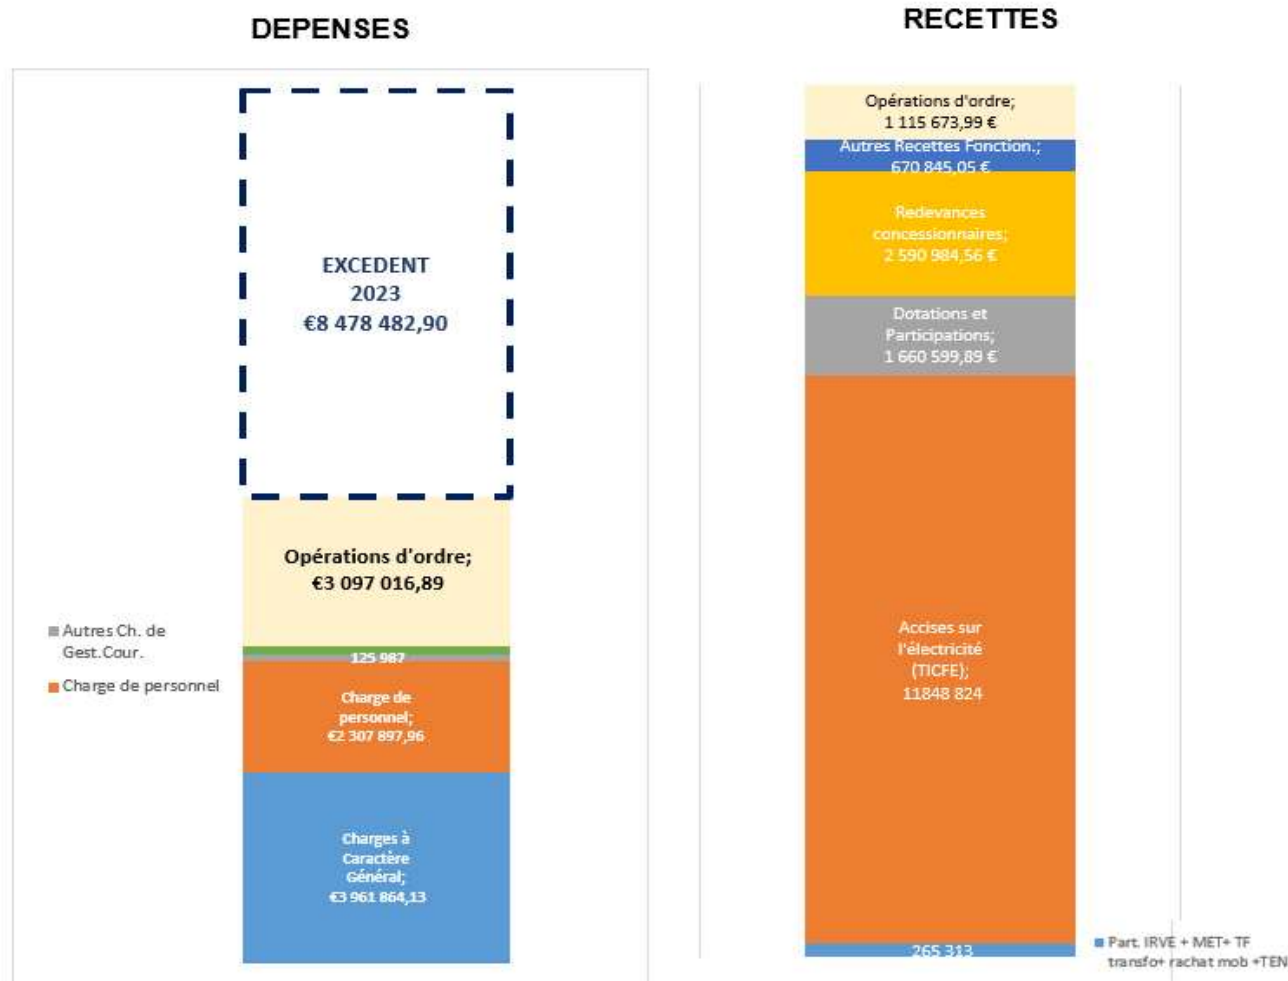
DEPENSES

EXCEDENT 2023 €8 478 482,90

Opérations d'ordre; €3 097 016,89

Autres Ch. de Gest.Cour.

Charge de personnel

125 987

Charge de personnel; €2 307 897,96

Charges à Caractère Général; €3 961 864,13

RECETTES

Opérations d'ordre; 1 115 673,99 €

Autres Recettes Fonction.; 670 845,05 €

Redevances concessionnaires; 2 590 984,56 €

Dotations et Participations; 1 660 599,89 €

Accises sur l'électricité (TICFE); 11848 824

265 313

Part. IRVE + MET+ TF transfo+ rachat mob +TEN